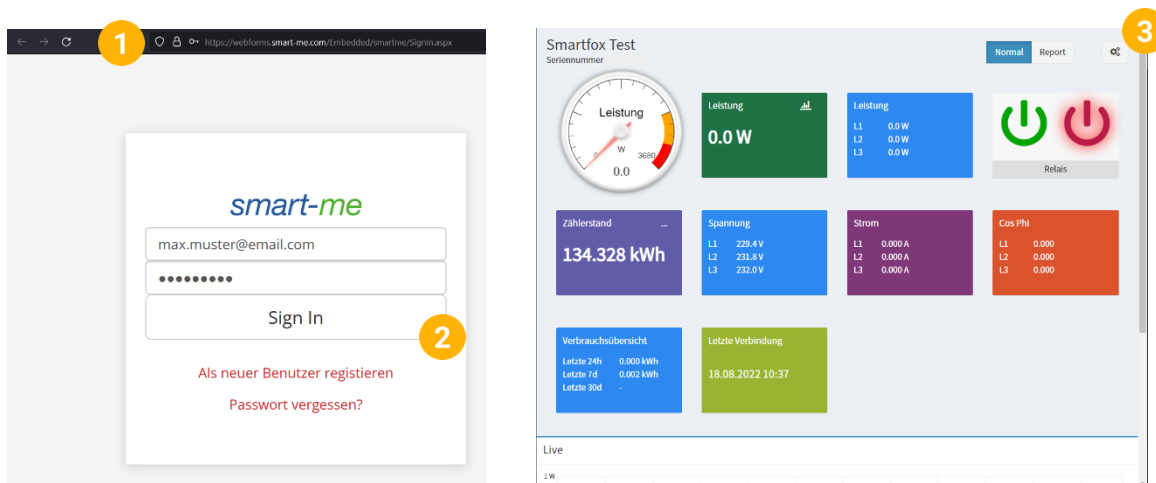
1

https://webforms.smart-me.com/Embedded/smartme/SignIn.aspx

smart-me

max.muster@email.com

•••••••••

Sign In

2

Als neuer Benutzer registrieren

Passwort vergessen?

Smartfox Test
Seriennummer

Normal Report

3

Leistung
W
3680
0.0

Leistung
0.0 W

Leistung
L1 0.0 W
L2 0.0 W
L3 0.0 W

Relais

Zählerstand ...
134.328 kWh

Spannung
L1 229.4 V
L2 231.8 V
L3 232.0 V

Strom
L1 0.000 A
L2 0.000 A
L3 0.000 A

Cos Phi
L1 0.000
L2 0.000
L3 0.000

Verbrauchsübersicht
Letzte 24h 0.000 kWh
Letzte 7d 0.002 kWh
Letzte 30d -

Letzte Verbindung
18.08.2022 10:37

Live

1 W